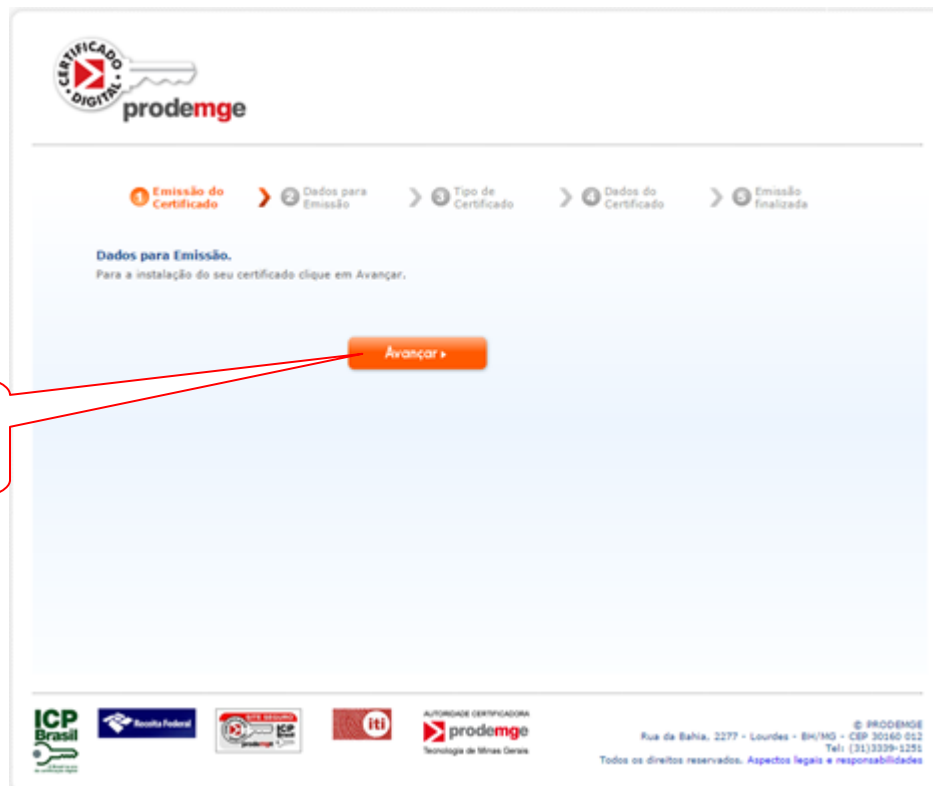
CERTIFICADO DIGITAL
prodemge

1 Emissão do Certificado
2 Dados para Emissão
3 Tipo de Certificado
4 Dados do Certificado
5 Emissão finalizada

Dados para Emissão.
Para a instalação do seu certificado clique em Avançar.

Avançar ▸

ICP Brasil
Receita Federal
SITE SEGURO ICP Brasil prodemge
iti
AUTORIDADE CERTIFICADORA
prodemge
Tecnologia de Minas Gerais

© PRODEMGE
Rua da Bahia, 2277 - Lourdes - BH/MG - CEP 30160 012
Tel: (31)3339-1251
Todos os direitos reservados. Aspectos legais e responsabilidades